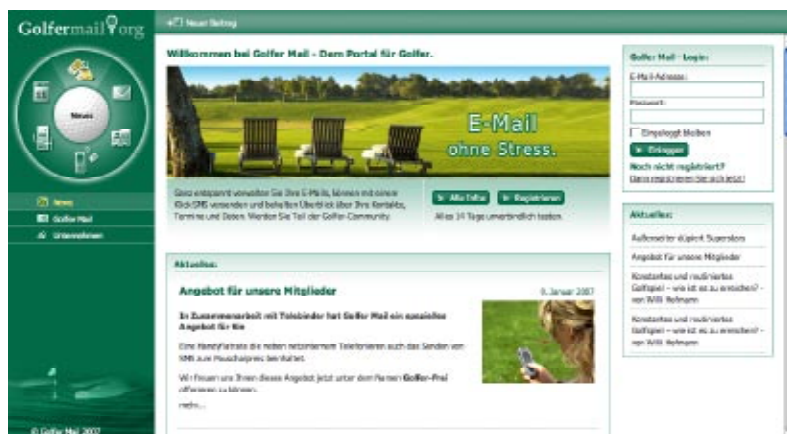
Golfermail.org

Neuer Beitrag

News

News
Golfer Mail
Unternehmen

© Golfer Mail 2007

Willkommen bei Golfer Mail - Dem Portal für Golfer.

E-Mail ohne Stress.

Ganz entspannt verwalten Sie Ihre E-Mails, können mit einem Klick SMS versenden und behalten Überblick über Ihre Kontakte, Termine und Daten. Werden Sie Teil der Golfer-Community.

Alle Infos
Registrieren
Alles 14 Tage unverbindlich testen.

Aktuelles:

Angebot für unsere Mitglieder
9. Januar 2007

In Zusammenarbeit mit Telebinder hat Golfer Mail ein spezielles Angebot für Sie

Eine Handyflatrate die neben netzinternem Telefonieren auch das Senden von SMS zum Pauschalpreis beinhaltet.

Wir freuen uns Ihnen dieses Angebot jetzt unter dem Namen Golfer-Frei offerieren zu können.

mehr...

Golfer Mail - Login:
E-Mail-Adresse:
Passwort:
Eingeloggt bleiben
Einloggen
Noch nicht registriert?
Dann registrieren Sie sich jetzt!

Aktuelles:
Außenseiter düpiert Superstars
Angebot für unsere Mitglieder
Konstantes und reaktiviertes Golfspiel - wie ist es zu erreichen? - von Willi Hofmann
Konstantes und reaktiviertes Golfspiel - wie ist es zu erreichen? - von Willi Hofmann